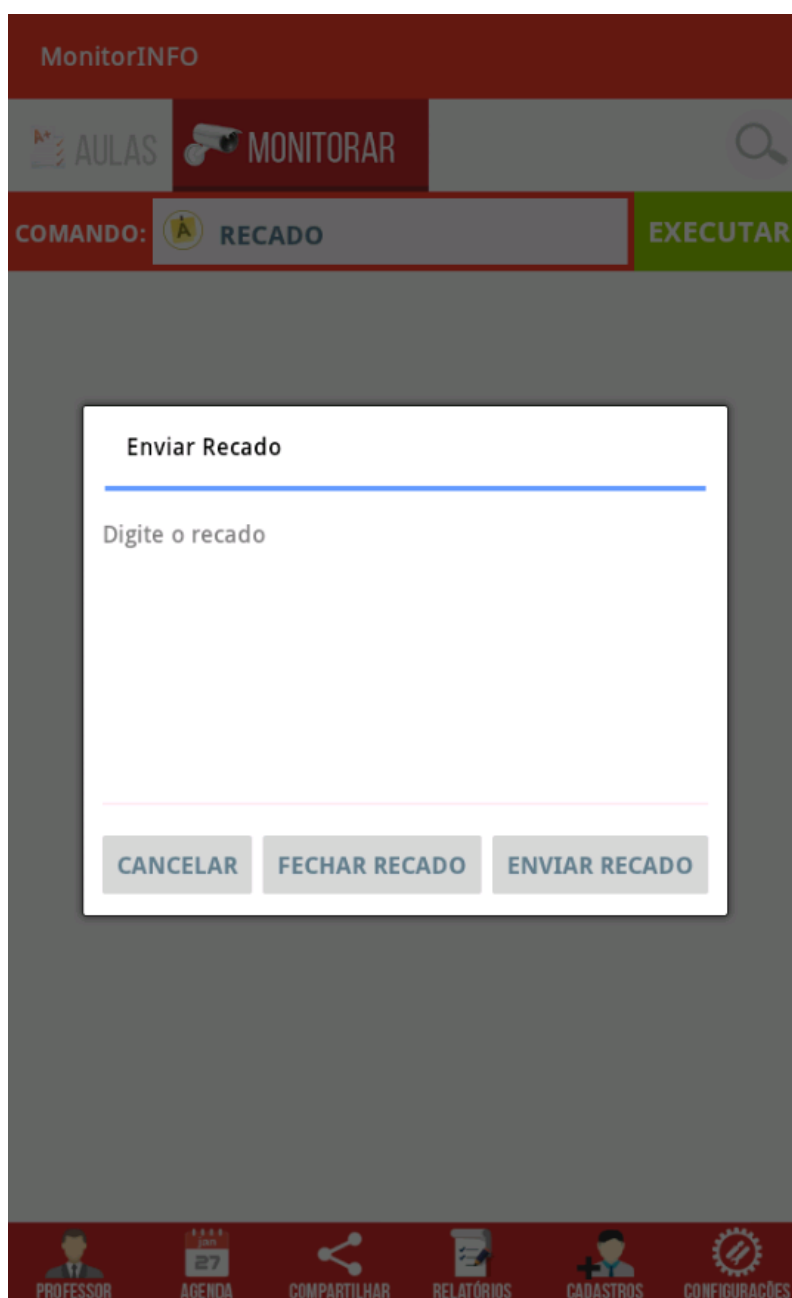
MonitorINFO

A+ AULAS MONITORAR

COMANDO: A RECADO EXECUTAR

Enviar Recado

Digite o recado

CANCELAR FECHAR RECADO ENVIAR RECADO

PROFESSOR JAN 27 AGENDA COMPARTILHAR RELATÓRIOS CADASTROS CONFIGURAÇÕES